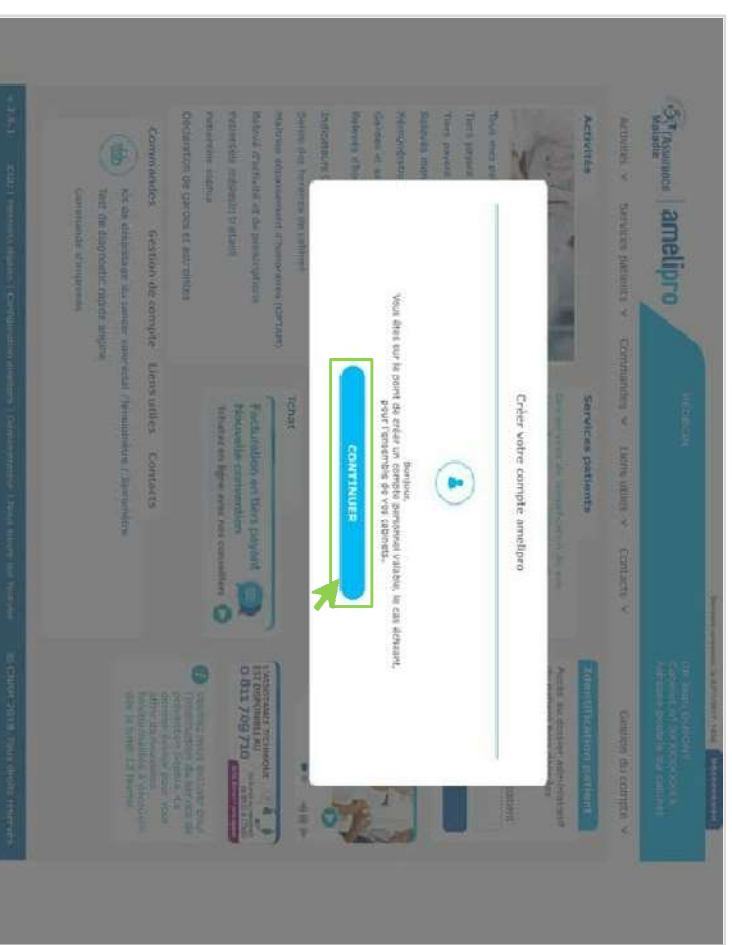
Créer votre compte amelipro

Bonjour,
Vous êtes sur le point de créer un compte personnel valable, le cas échéant, pour l'ensemble de vos cabinets.

CONTINUER

Assurance Maladie | amelipro

Activités ∨ Services patients ∨ Commandes ∨ Liens utiles ∨ Contacts ∨ Gestion du compte ∨

Activités

Services patients

Identification patient

Commandes Gestion de compte Liens utiles Contacts

Facturation en tiers payant
Nouvelle convention

0 811 709 710

© CNAM 2018 Tous droits réservés